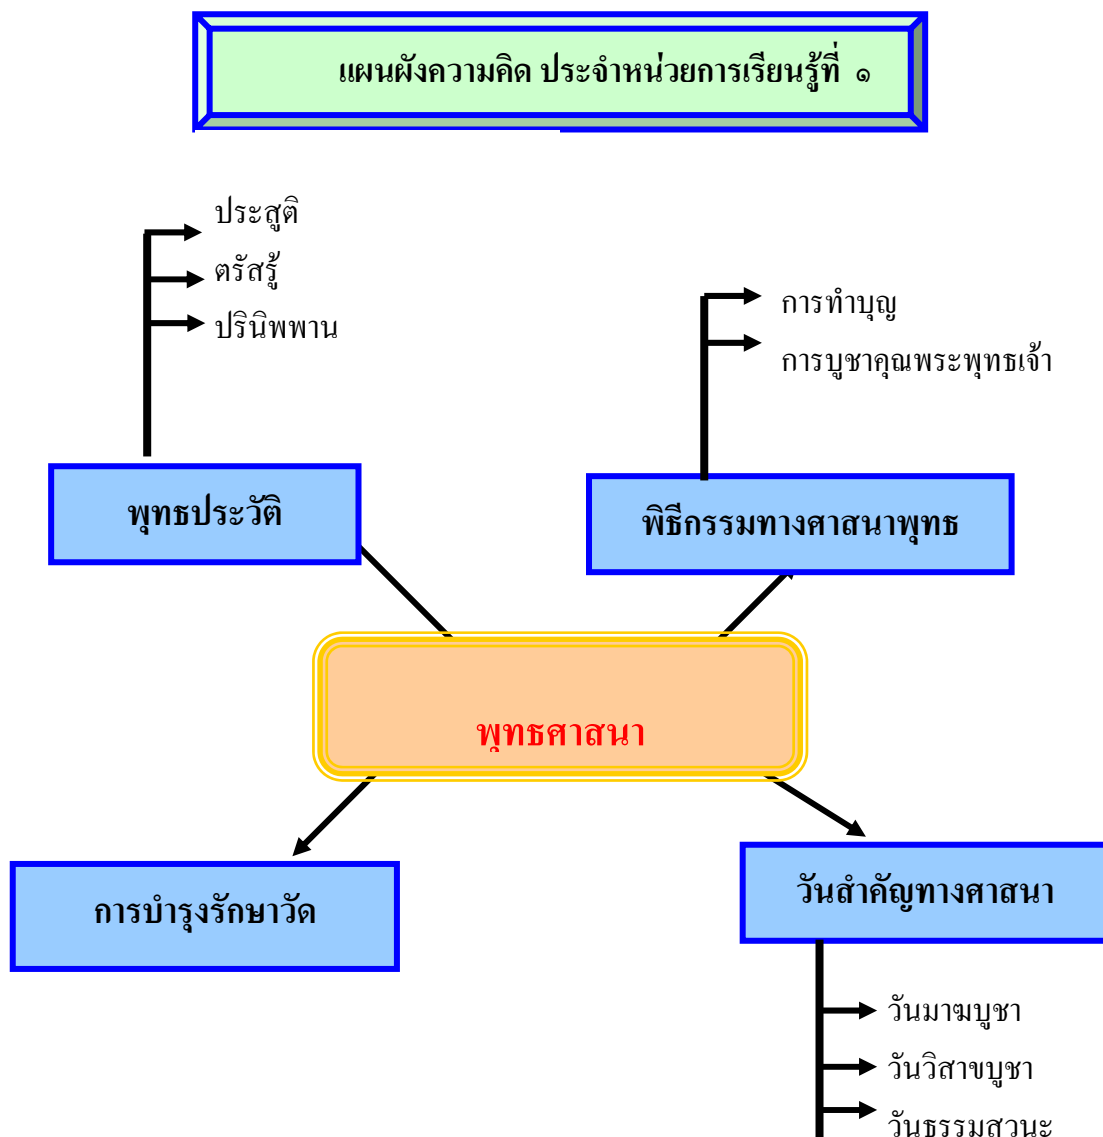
แผนผังความคิด ประจำหน่วยการเรียนรู้ที่ ๑

ประสูติ
ตรัสรู้
ปรินิพพาน

พุทธประวัติ

การทำบุญ
การบูชาคุณพระพุทธเจ้า

พิธีกรรมทางศาสนาพุทธ

พุทธศาสนา

การบำรุงรักษาวัด

วันสำคัญทางศาสนา

วันมาฆบูชา
วันวิสาขบูชา
วันธรรมสวนะ